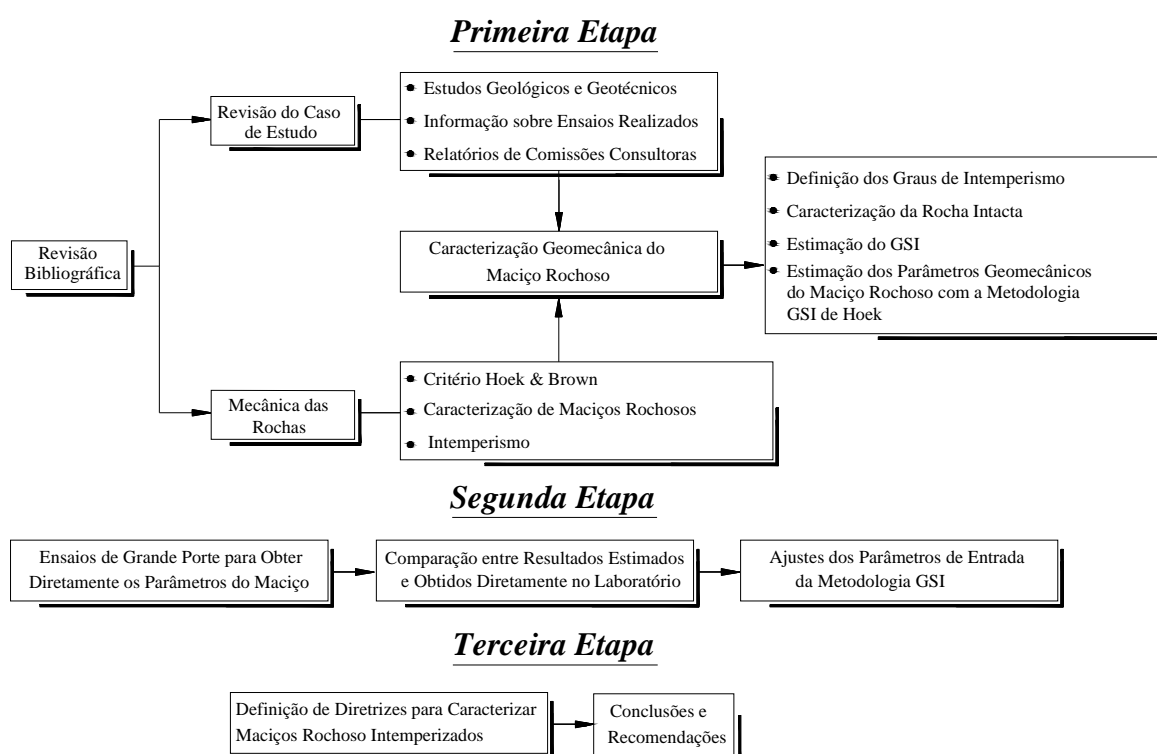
Primeira Etapa

Revisão Bibliográfica

Revisão do Caso de Estudo

Estudos Geológicos e Geotécnicos
Informação sobre Ensaios Realizados
Relatórios de Comissões Consultoras

Caracterização Geomecânica do Maciço Rochoso

Definição dos Graus de Intemperismo
Caracterização da Rocha Intacta
Estimação do GSI
Estimação dos Parâmetros Geomecânicos do Maciço Rochoso com a Metodologia GSI de Hoek

Mecânica das Rochas

Critério Hoek & Brown
Caracterização de Maciços Rochosos
Intemperismo

Segunda Etapa

Ensaios de Grande Porte para Obter Diretamente os Parâmetros do Maciço

Comparação entre Resultados Estimados e Obtidos Diretamente no Laboratório

Ajustes dos Parâmetros de Entrada da Metodologia GSI

Terceira Etapa

Definição de Diretrizes para Caracterizar Maciços Rochoso Intemperizados

Conclusões e Recomendações